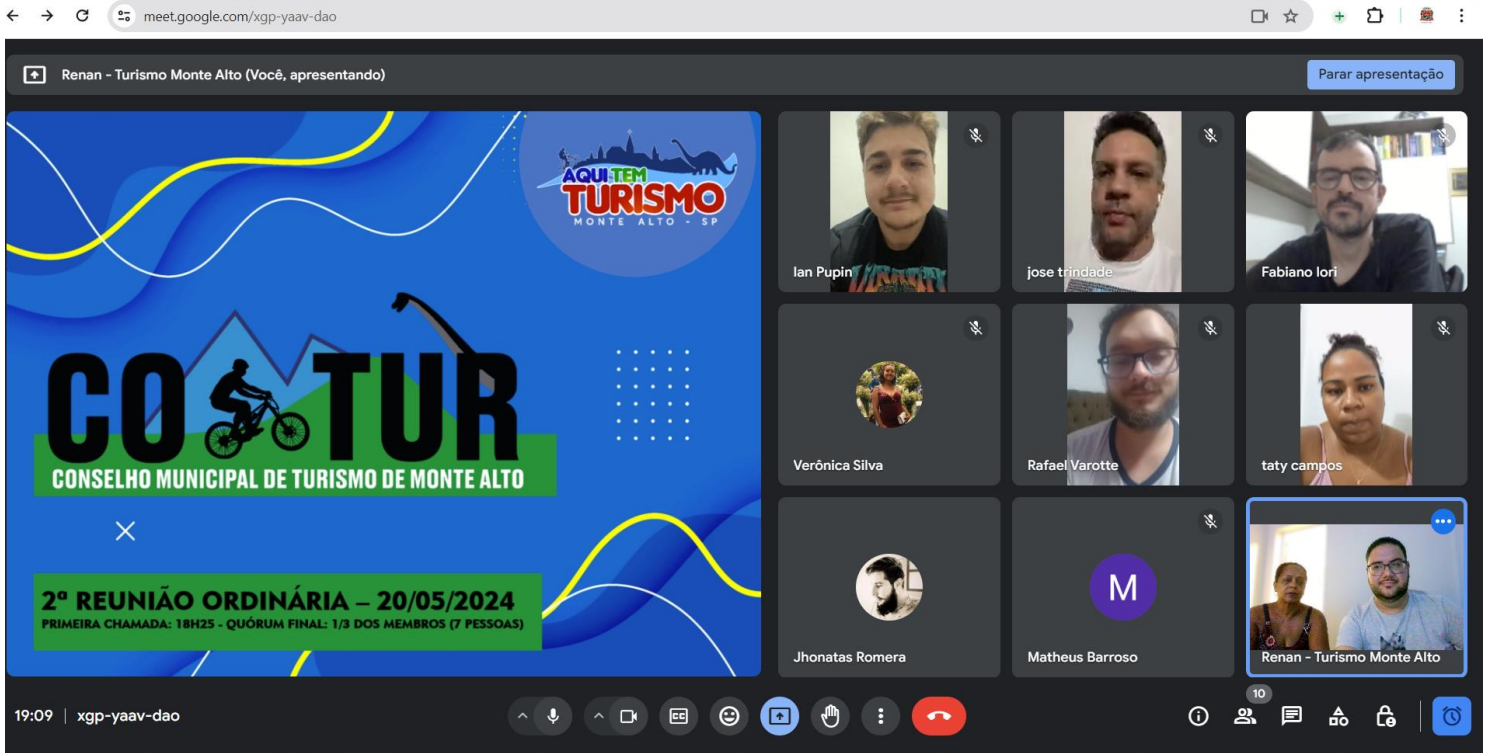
meet.google.com/xgp-yaav-dao

Renan - Turismo Monte Alto (Você, apresentando)

Parar apresentação

AQUI TEM TURISMO
MONTE ALTO - SP

COMTUR
CONSELHO MUNICIPAL DE TURISMO DE MONTE ALTO

×

2ª REUNIÃO ORDINÁRIA – 20/05/2024
PRIMEIRA CHAMADA: 18H25 - QUÓRUM FINAL: 1/3 DOS MEMBROS (7 PESSOAS)

Ian Pupin

jose trindade

Fabiano Iori

Verônica Silva

Rafael Varotte

taty campos

Jhonatas Romera

M
Matheus Barroso

Renan - Turismo Monte Alto

19:09 | xgp-yaav-dao

10